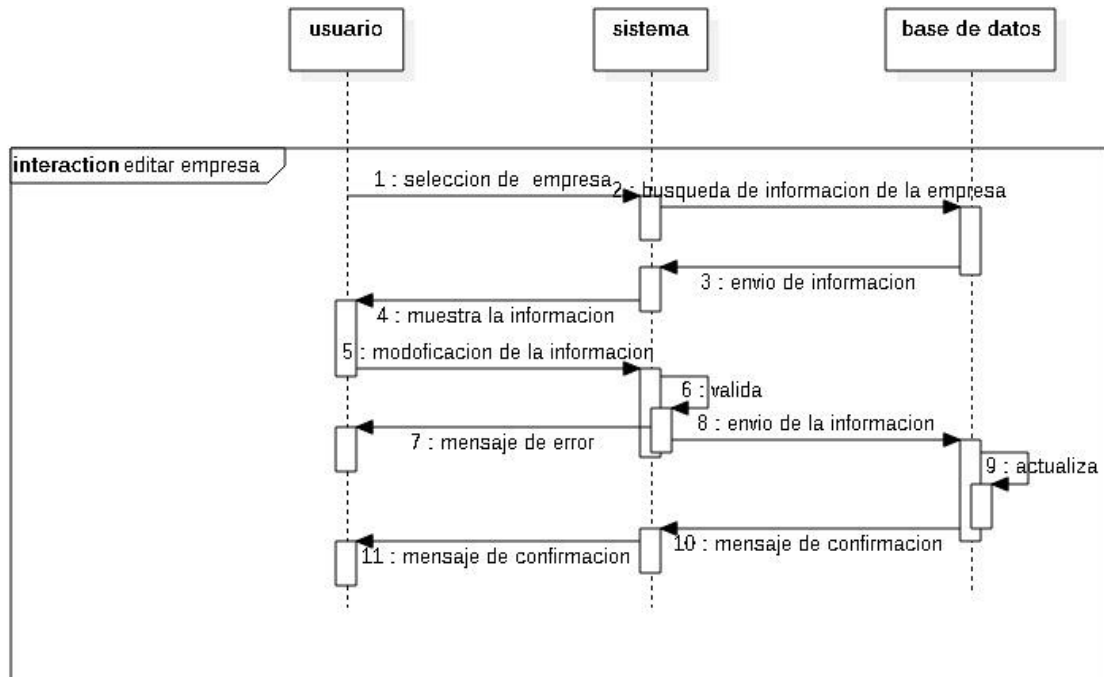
usuario

sistema

base de datos

interaction editar empresa

1 : seleccion de empresa

2 : busqueda de informacion de la empresa

3 : envio de informacion

4 : muestra la informacion

5 : modoficacion de la informacion

6 : valida

8 : envio de la informacion

7 : mensaje de error

9 : actualiza

10 : mensaje de confirmacion

11 : mensaje de confirmacion